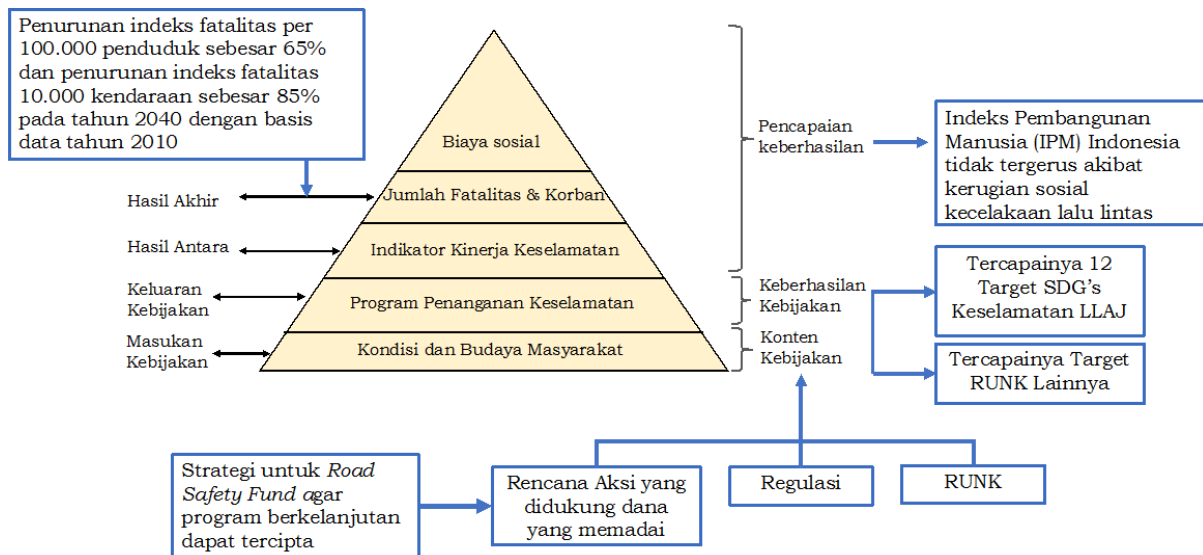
Penurunan indeks fatalitas per 100.000 penduduk sebesar 65% dan penurunan indeks fatalitas 10.000 kendaraan sebesar 85% pada tahun 2040 dengan basis data tahun 2010

Biaya sosial

Hasil Akhir

Jumlah Fatalitas & Korban

Hasil Antara

Indikator Kinerja Keselamatan

Keluaran Kebijakan

Program Penanganan Keselamatan

Masukan Kebijakan

Kondisi dan Budaya Masyarakat

Pencapaian keberhasilan

Indeks Pembangunan Manusia (IPM) Indonesia tidak tergerus akibat kerugian sosial kecelakaan lalu lintas

Keberhasilan Kebijakan

Tercapainya 12 Target SDG's Keselamatan LLAJ

Konten Kebijakan

Tercapainya Target RUNK Lainnya

Strategi untuk *Road Safety Fund* agar program berkelanjutan dapat tercipta

Rencana Aksi yang didukung dana yang memadai

Regulasi

RUNK